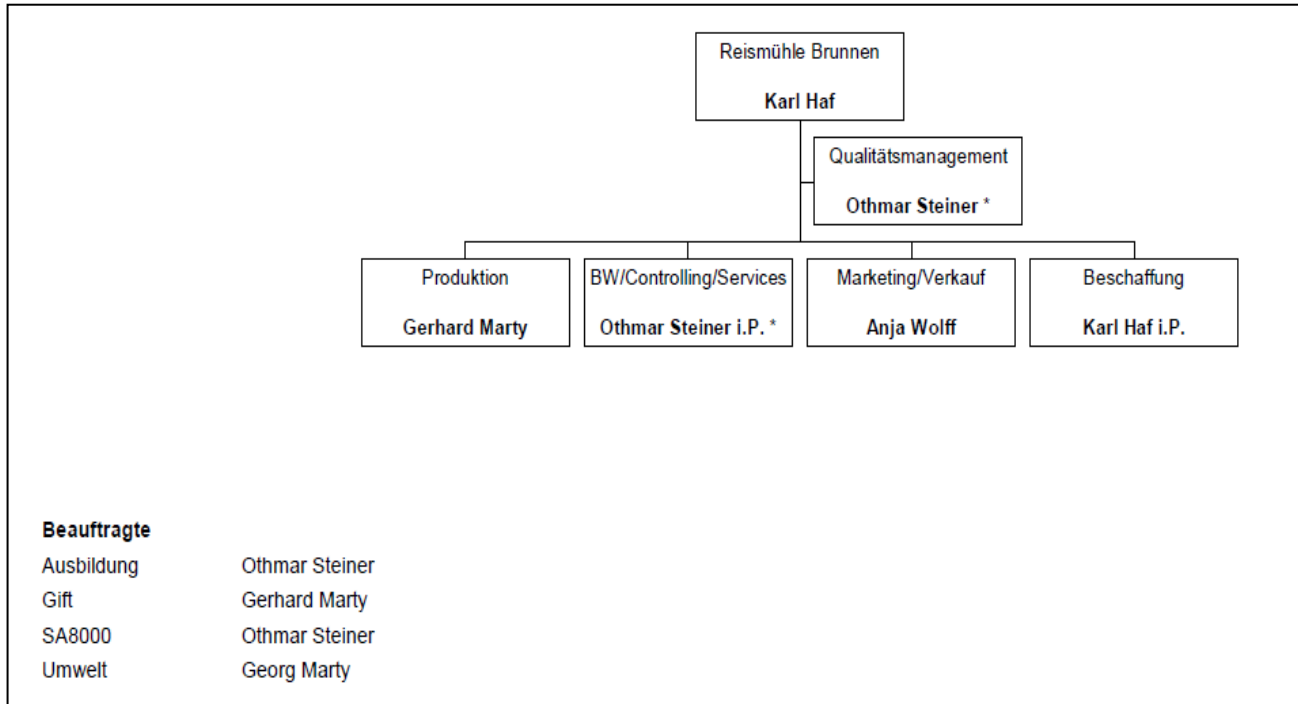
Reismühle Brunnen

**Karl Haf**

Qualitätsmanagement

**Othmar Steiner** *

Produktion

**Gerhard Marty**

BW/Controlling/Services

**Othmar Steiner i.P.** *

Marketing/Verkauf

**Anja Wolff**

Beschaffung

**Karl Haf i.P.**

**Beauftragte**

| | |
|---|---|
| Ausbildung | Othmar Steiner |
| Gift | Gerhard Marty |
| SA8000 | Othmar Steiner |
| Umwelt | Georg Marty |